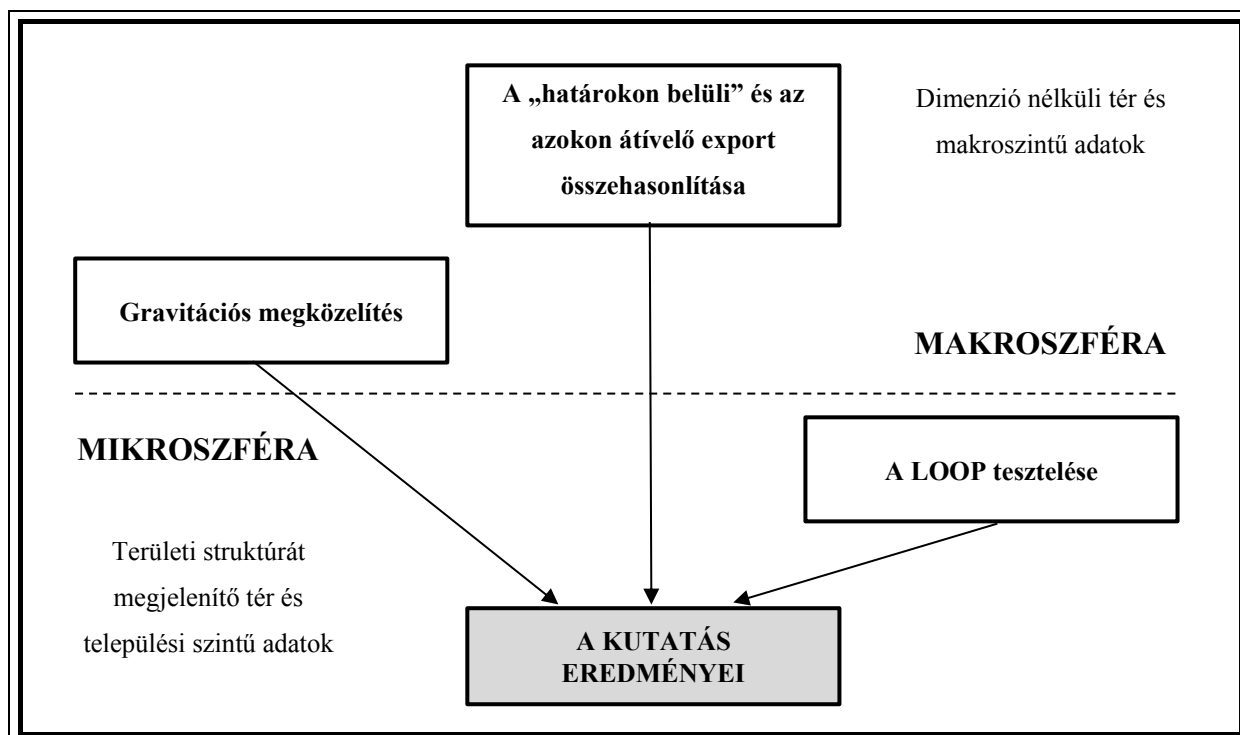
A „határokon belüli” és az azokon átívelő export összehasonlítása

Dimenzió nélküli tér és makroszintű adatok

Gravitációs megközelítés

MAKROSZFÉRA

MIKROSZFÉRA

A LOOP tesztelése

Területi struktúrát megjelenítő tér és települési szintű adatok

A KUTATÁS EREDMÉNYEI